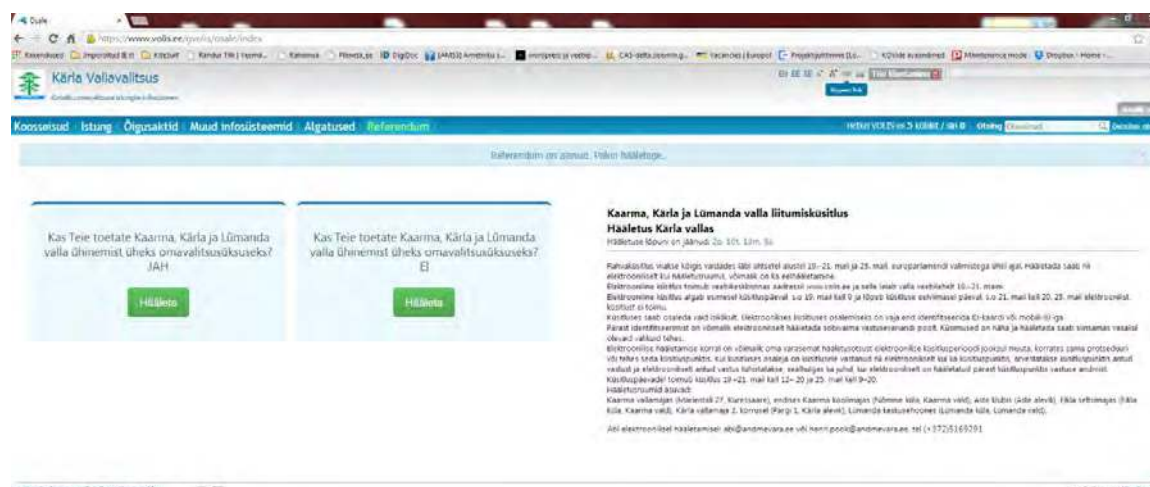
https://www.volis.ee/gvolis/osale/index

Kärla Vallavalitsus

Koosseisud | Istung | Õigusaktid | Muud infosüsteemid | Algatused | Referendum

Referendum on avatud. Palun hääletage.

Kas Teie toetate Kaarma, Kärla ja Lümanda valla ühinemist üheks omavalitsusüksuseks? JAH

Hääleta

Kas Teie toetate Kaarma, Kärla ja Lümanda valla ühinemist üheks omavalitsusüksuseks? EI

Hääleta

Kaarma, Kärla ja Lümanda valla liitumisküsitlus
Hääletus Kärla vallas
Hääletuse lõpuni on jäänud: 2p. 10t. 12m. 5s

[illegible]

Abi elektroonilisel hääletamisel: abi@andmevara.ee või henri.pook@andmevara.ee, tel (+372)5169291